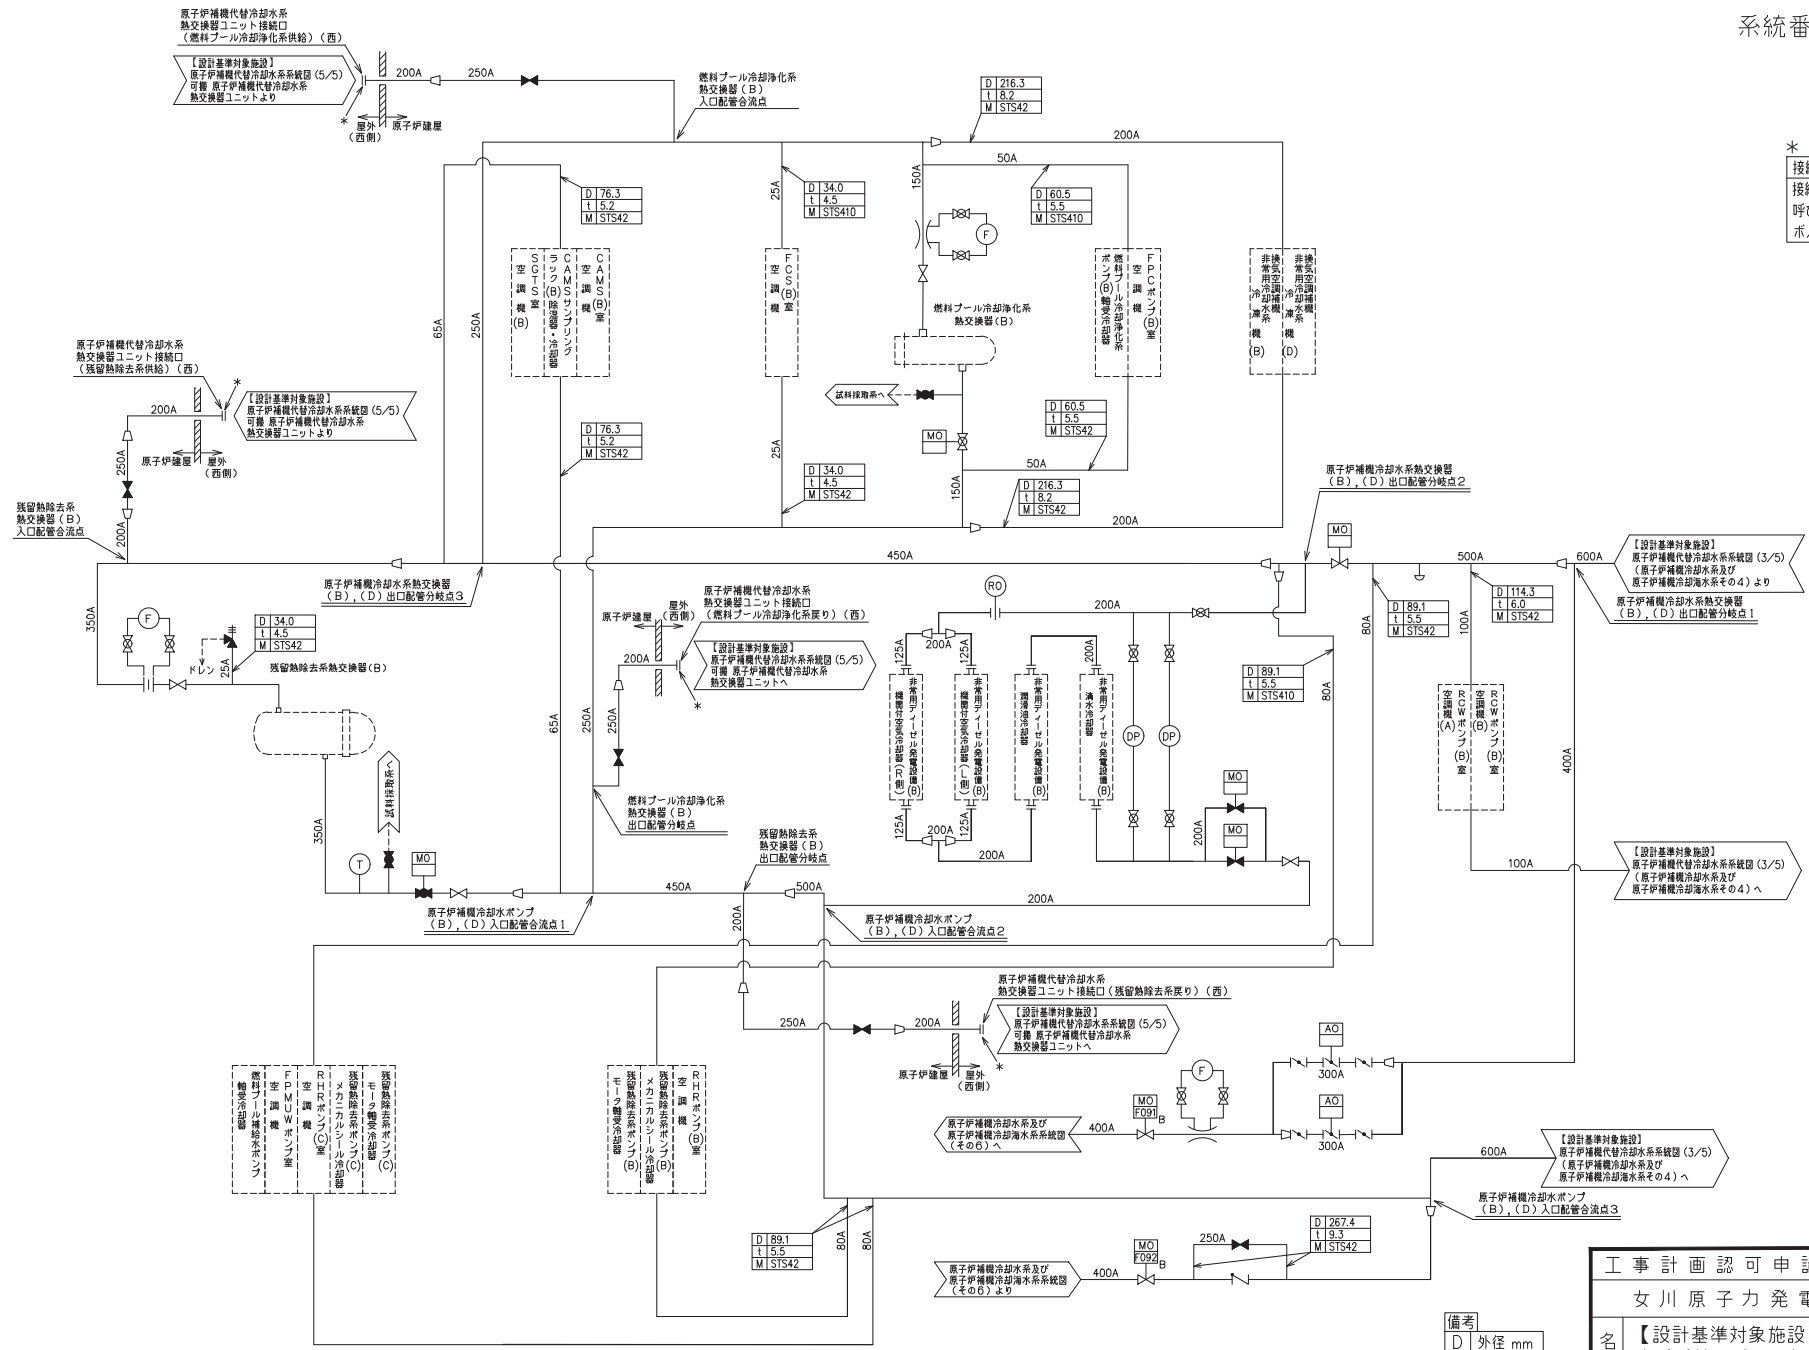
系統番

原子炉補機代替冷却水系
熱交換器ユニット接続口
（燃料プール冷却浄化系供給）（西）

【設計基準対象施設】
原子炉補機代替冷却水系系統図（5/5）
可搬 原子炉補機代替冷却水系
熱交換器ユニットより

200A
250A
＊
屋外
（西側）
原子炉建屋

燃料プール冷却浄化系
熱交換器（B）
入口配管合流点

| D | 216.3 |
|---|---|
| t | 8.2 |
| M | STS42 |

200A
50A
150A
25A

| D | 76.3 |
|---|---|
| t | 5.2 |
| M | STS42 |

| D | 34.0 |
|---|---|
| t | 4.5 |
| M | STS410 |

| D | 60.5 |
|---|---|
| t | 5.5 |
| M | STS410 |

SGTS室空調機（B）
CAMSサンプリングラック（B）除湿器・冷却器
CAMS（B）室空調機
FCS（B）室空調機
F
燃料プール冷却浄化系熱交換器（B）
FPCポンプ（B）室空調機
燃料プール冷却浄化系ポンプ（B）軸受冷却器
非常用空調機冷却水系冷凍機（B）
換気空調補機非常用冷却水系冷凍機（D）

＊
接続
接続
呼び
ボ

65A
250A

原子炉補機代替冷却水系
熱交換器ユニット接続口
（残留熱除去系供給）（西）

【設計基準対象施設】
原子炉補機代替冷却水系系統図（5/5）
可搬 原子炉補機代替冷却水系
熱交換器ユニットより

200A
250A
原子炉建屋
屋外
（西側）

試料採取系へ
MO

| D | 60.5 |
|---|---|
| t | 5.5 |
| M | STS42 |

| D | 76.3 |
|---|---|
| t | 5.2 |
| M | STS42 |

| D | 34.0 |
|---|---|
| t | 4.5 |
| M | STS42 |

50A
150A

| D | 216.3 |
|---|---|
| t | 8.2 |
| M | STS42 |

200A

原子炉補機冷却水系熱交換器
（B），（D）出口配管分岐点2

残留熱除去系
熱交換器（B）
入口配管合流点
200A

450A
MO
500A
600A

【設計基準対象施設】
原子炉補機冷却水系系統図（3/5）
（原子炉補機冷却水系及び
原子炉補機冷却海水系その4）より

原子炉補機冷却水系熱交換器
（B），（D）出口配管分岐点3

原子炉補機冷却水系熱交換器
（B），（D）出口配管分岐点1

350A
F

| D | 34.0 |
|---|---|
| t | 4.5 |
| M | STS42 |

ドレン
25A
残留熱除去系熱交換器（B）

原子炉補機代替冷却水系
熱交換器ユニット接続口
（燃料プール冷却浄化系戻り）（西）

原子炉建屋
屋外
（西側）

【設計基準対象施設】
原子炉補機代替冷却水系系統図（5/5）
可搬 原子炉補機代替冷却水系
熱交換器ユニットへ

200A
250A
＊
65A
250A

RO
200A
125A
200A
125A
200A

非常用ディーゼル発電設備（B）機関付空気冷却器（R側）
非常用ディーゼル発電設備（B）機関付空気冷却器（L側）
非常用ディーゼル発電設備（B）潤滑油冷却器
非常用ディーゼル発電設備（B）清水冷却器

DP
DP

| D | 89.1 |
|---|---|
| t | 5.5 |
| M | STS42 |

| D | 89.1 |
|---|---|
| t | 5.5 |
| M | STS410 |

| D | 114.3 |
|---|---|
| t | 6.0 |
| M | STS42 |

80A
80A
100A
400A

RCWポンプ（A）室空調機
RCWポンプ（B）室空調機（B）

MO
MO
200A

燃料プール冷却浄化系
熱交換器（B）
出口配管分岐点

350A
T
試料採取系へ
MO

残留熱除去系
熱交換器（B）
出口配管分岐点

125A
200A
125A
200A

【設計基準対象施設】
原子炉補機冷却水系系統図（3/5）
（原子炉補機冷却水系及び
原子炉補機冷却海水系その4）へ

100A
450A
500A
200A

原子炉補機冷却水ポンプ
（B），（D）入口配管合流点1

原子炉補機冷却水ポンプ
（B），（D）入口配管合流点2

200A

原子炉補機代替冷却水系
熱交換器ユニット接続口（残留熱除去系戻り）（西）

【設計基準対象施設】
原子炉補機代替冷却水系系統図（5/5）
可搬 原子炉補機代替冷却水系
熱交換器ユニットへ

250A
200A
原子炉建屋
屋外
（西側）
＊

AO
300A
AO
300A
F
MO
F091
B

原子炉補機冷却水系及び
原子炉補機冷却海水系系統図
（その6）へ
400A

燃料プール補給水ポンプ軸受冷却器
FPMUWポンプ室空調機
RHRポンプ（C）室空調機
残留熱除去系ポンプ（C）メカニカルシール冷却器
残留熱除去系ポンプ（C）モータ軸受冷却器

残留熱除去系ポンプ（B）モータ軸受冷却器
残留熱除去系ポンプ（B）メカニカルシール冷却器
RHRポンプ（B）室空調機

600A

【設計基準対象施設】
原子炉補機代替冷却水系系統図（3/5）
（原子炉補機冷却水系及び
原子炉補機冷却海水系その4）へ

原子炉補機冷却水ポンプ
（B），（D）入口配管合流点3

| D | 89.1 |
|---|---|
| t | 5.5 |
| M | STS42 |

80A
80A

MO
F092
B
250A

| D | 267.4 |
|---|---|
| t | 9.3 |
| M | STS42 |

原子炉補機冷却水系及び
原子炉補機冷却海水系系統図
（その6）より
400A

工事計画認可申
女川原子力発
名 【設計基準対象施設

備考
D 外径 mm